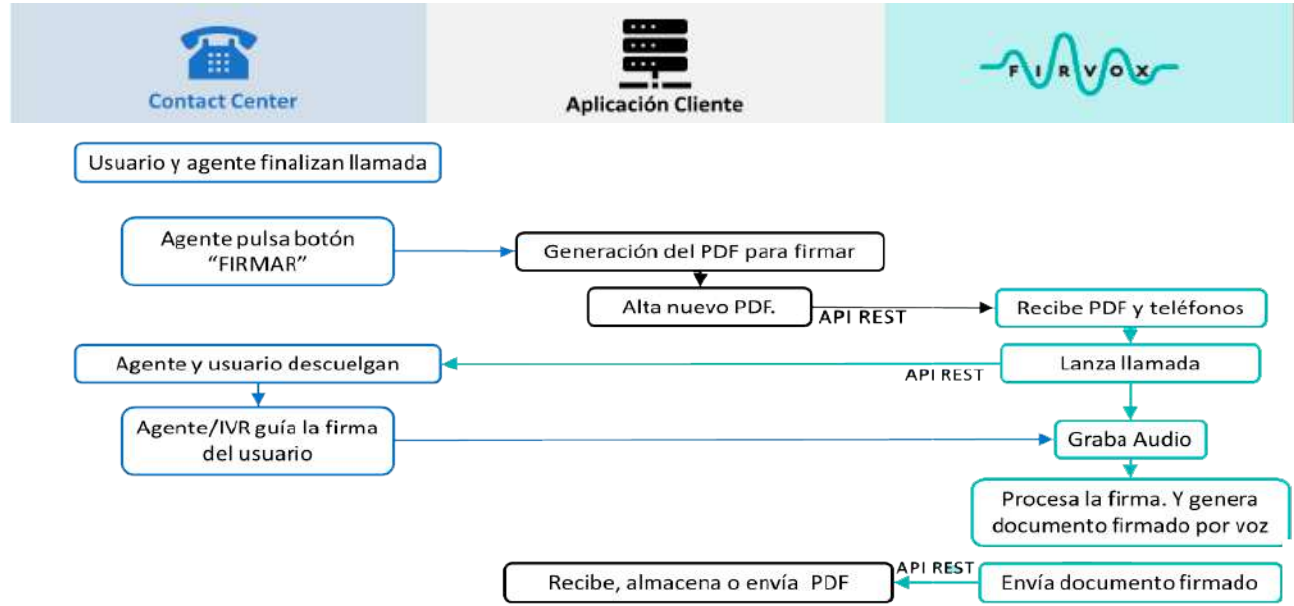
Contact Center

Aplicación Cliente

FIRVOX

Usuario y agente finalizan llamada

Agente pulsa botón "FIRMAR"

Generación del PDF para firmar

Alta nuevo PDF.

API REST

Recibe PDF y teléfonos

Agente y usuario descuelgan

API REST

Lanza llamada

Agente/IVR guía la firma del usuario

Graba Audio

Procesa la firma. Y genera documento firmado por voz

API REST

Recibe, almacena o envía PDF

Envía documento firmado